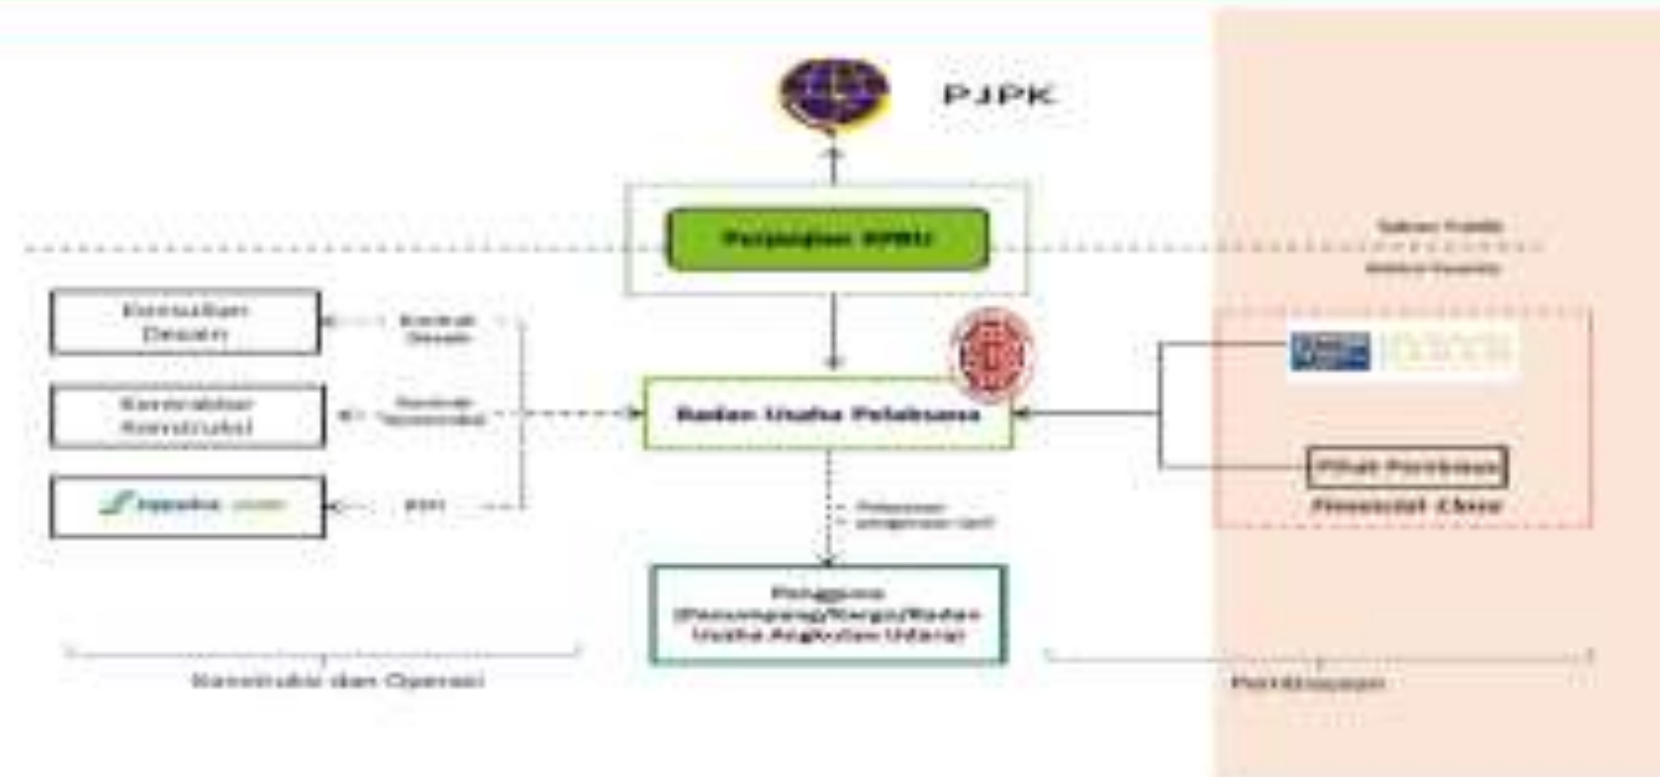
PJPK

Perjanjian KPBU

Sektor Publik

Sektor Swasta

Konsultan Desain

Kontrak Desain

Kontraktor Konstruksi

Kontrak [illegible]

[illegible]

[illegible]

Badan Usaha Pelaksana

Pelayanan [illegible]

Pihak Pemberi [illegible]

Financial Close

Pengguna (Penumpang/Kargo/Badan Usaha Angkutan Udara)

Konstruksi dan Operasi

Pembiayaan